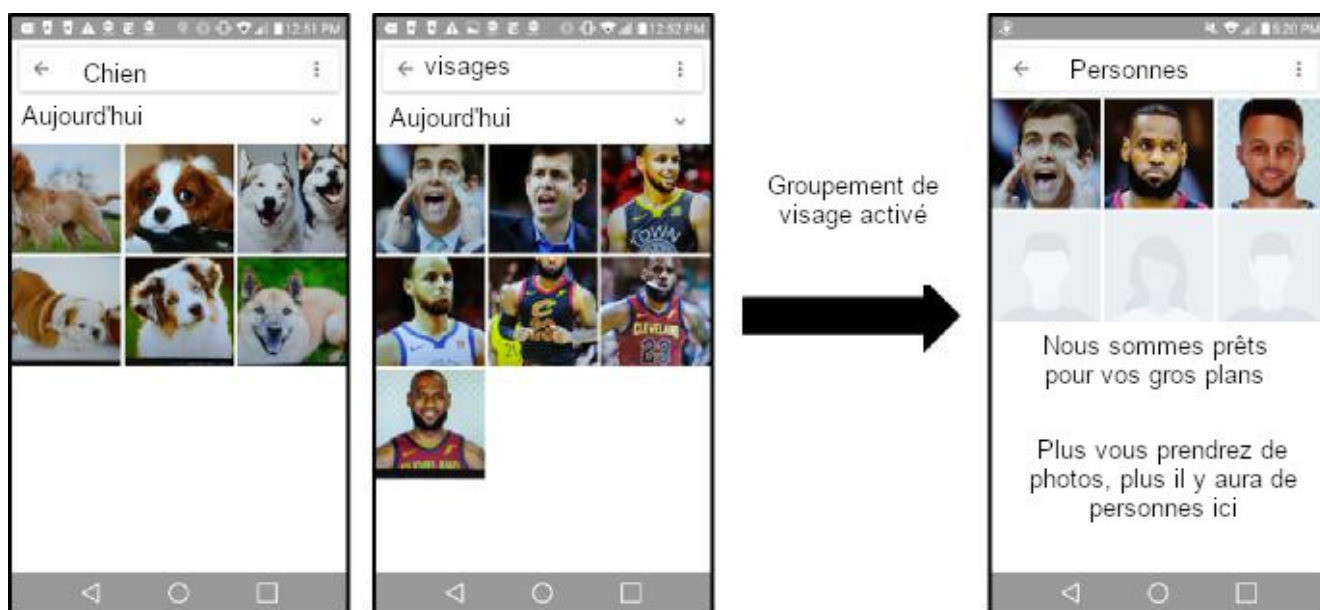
12:51 PM
← Chien
Aujourd'hui

12:52 PM
← visages
Aujourd'hui

Groupement de visage activé

5:20 PM
← Personnes

Nous sommes prêts pour vos gros plans

Plus vous prendrez de photos, plus il y aura de personnes ici